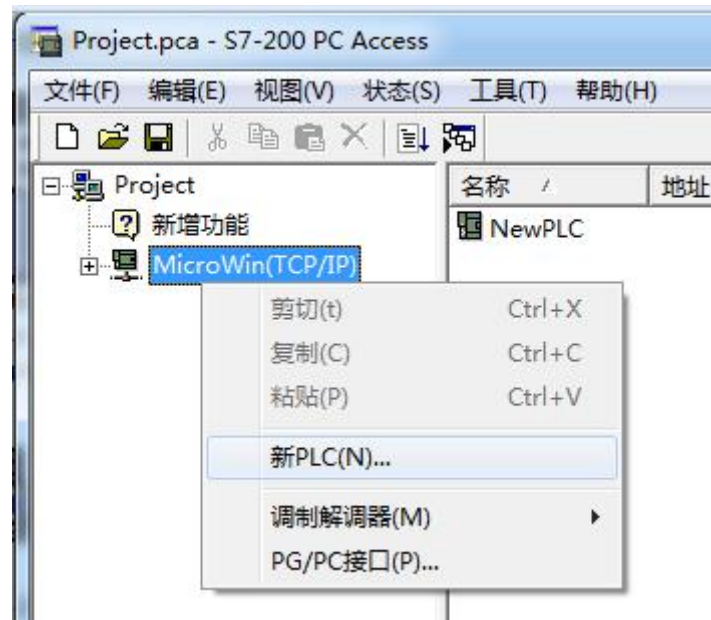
Project.pca - S7-200 PC Access

文件(F) 编辑(E) 视图(V) 状态(S) 工具(T) 帮助(H)

Project
新增功能
MicroWin(TCP/IP)

名称
地址
NewPLC

剪切(t) Ctrl+X
复制(C) Ctrl+C
粘贴(P) Ctrl+V
新PLC(N)...
调制解调器(M)
PG/PC接口(P)...